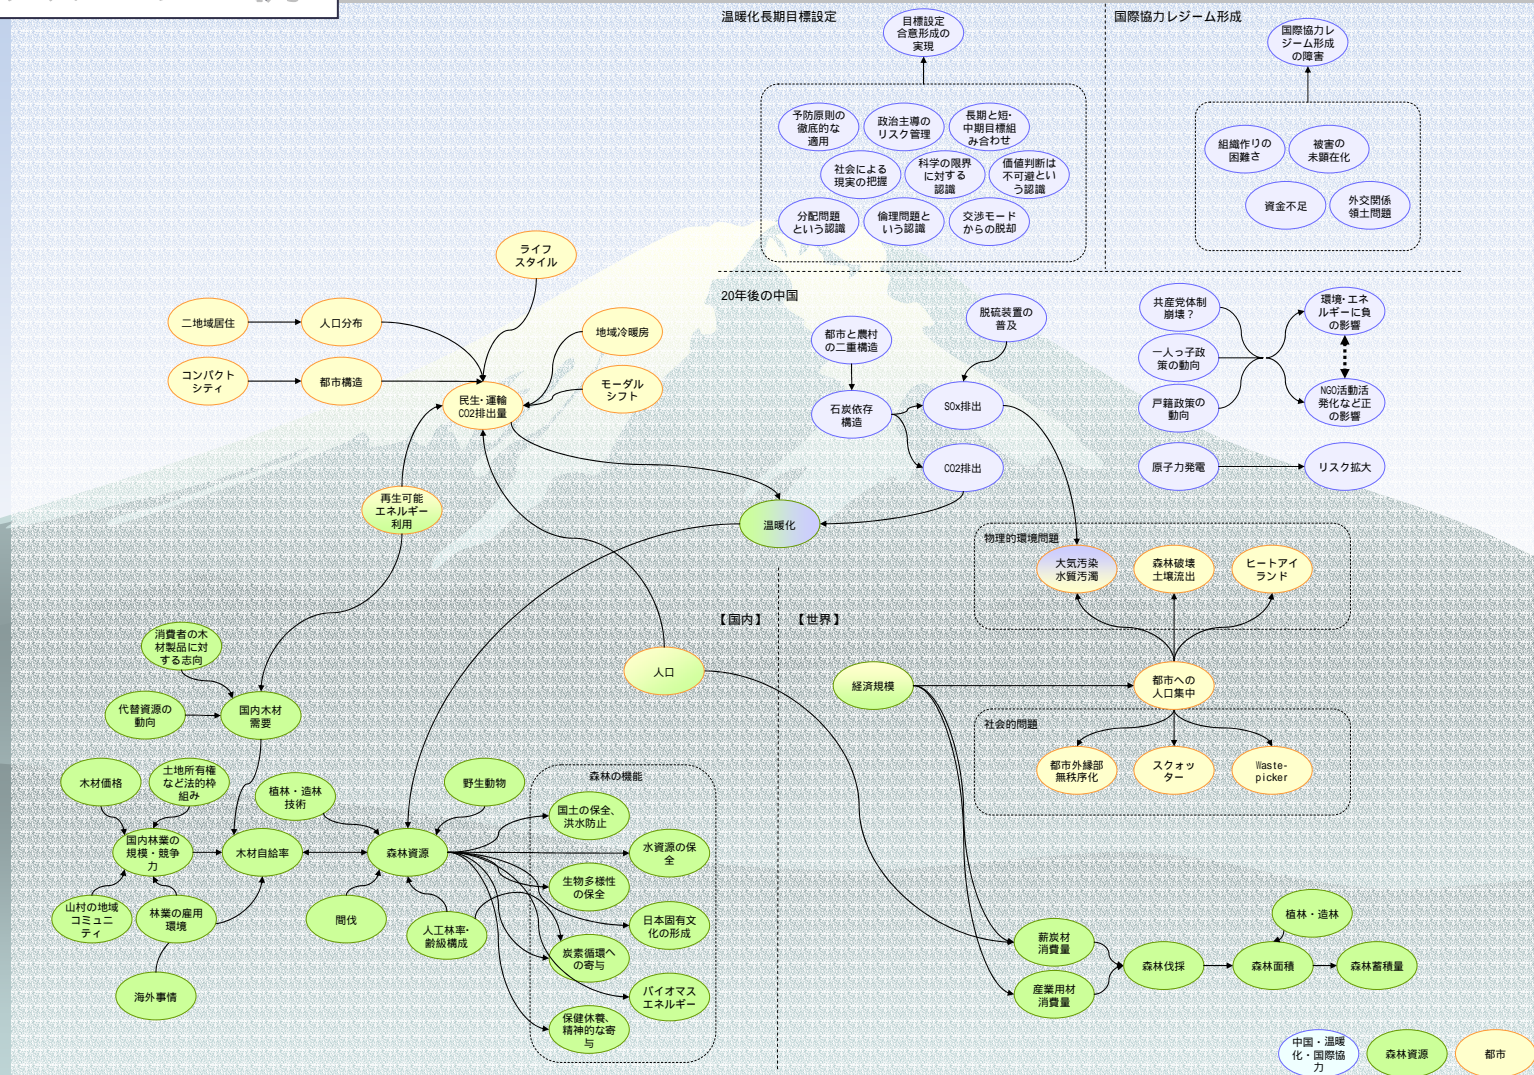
温暖化長期目標設定

目標設定合意形成の実現

予防原則の徹底的な適用
政治主導のリスク管理
長期と短・中期目標組み合わせ
社会による現実の把握
科学の限界に対する認識
価値判断は不可避という認識
分配問題という認識
倫理問題という認識
交渉モードからの脱却

国際協力レジーム形成

国際協力レジーム形成の障害

組織作りの困難さ
被害の未顕在化
資金不足
外交関係領土問題

20年後の中国

脱硫装置の普及
都市と農村の二重構造
石炭依存構造
SOx排出
CO2排出
共産党体制崩壊？
一人っ子政策の動向
戸籍政策の動向
環境・エネルギーに負の影響
NGO活動活発化など正の影響
原子力発電
リスク拡大

ライフスタイル
二地域居住
人口分布
地域冷暖房
コンパクトシティ
都市構造
モーダルシフト
民生・運輸CO2排出量
再生可能エネルギー利用
温暖化

物理的環境問題
大気汚染水質汚濁
森林破壊土壌流出
ヒートアイランド

【国内】
【世界】

消費者の木材製品に対する志向
人口
経済規模
都市への人口集中
代替資源の動向
国内木材需要

社会的問題
都市外縁部無秩序化
スクォッター
Waste-picker

木材価格
土地所有権など法的枠組み
植林・造林技術
野生動物
森林の機能
国内林業の規模・競争力
木材自給率
森林資源
国土の保全、洪水防止
水資源の保全
生物多様性の保全
日本固有文化の形成
炭素循環への寄与
バイオマスエネルギー
保健休養、精神的な寄与
山村の地域コミュニティ
林業の雇用環境
間伐
人工林率・齢級構成
海外事情

植林・造林
薪炭材消費量
森林伐採
森林面積
森林蓄積量
産業用材消費量

中国・温暖化・国際協力
森林資源
都市